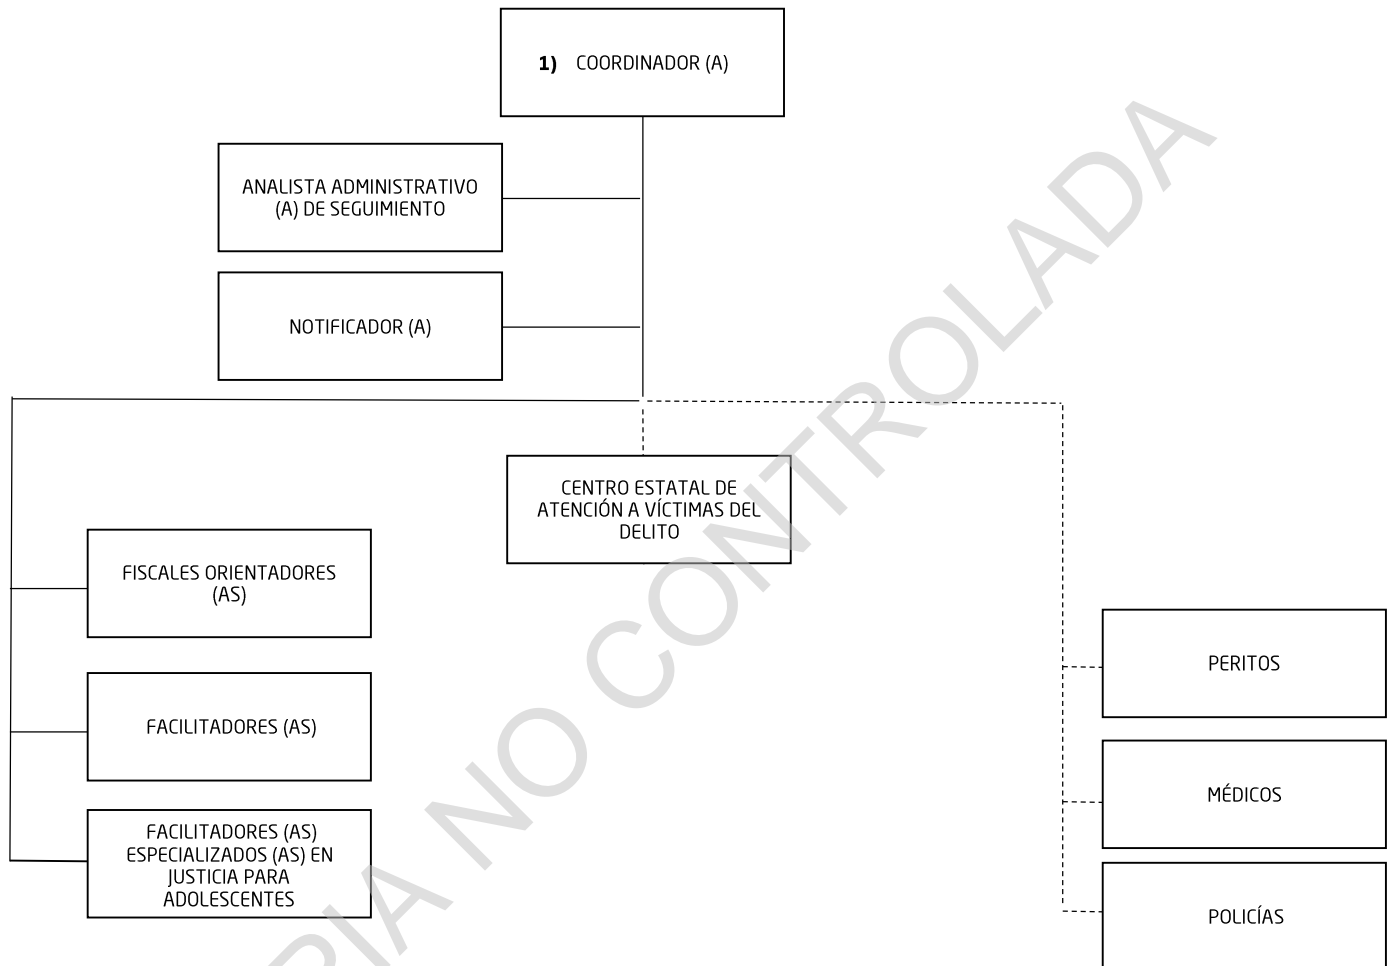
1) COORDINADOR (A)

ANALISTA ADMINISTRATIVO (A) DE SEGUIMIENTO

NOTIFICADOR (A)

CENTRO ESTATAL DE ATENCIÓN A VÍCTIMAS DEL DELITO

FISCALES ORIENTADORES (AS)

FACILITADORES (AS)

FACILITADORES (AS) ESPECIALIZADOS (AS) EN JUSTICIA PARA ADOLESCENTES

PERITOS

MÉDICOS

POLICÍAS

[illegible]RIA NO CONTROLADA